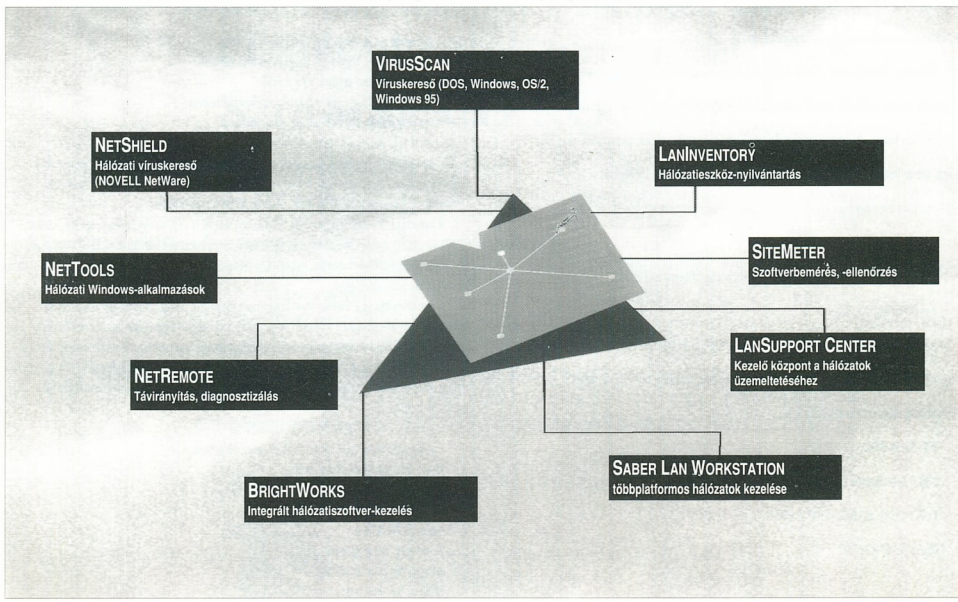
VIRUSSCAN
Víruskereső (DOS, Windows, OS/2, Windows 95)

NETSHIELD
Hálózati víruskereső (NOVELL NetWare)

LANINVENTORY
Hálózatieszköz-nyilvántartás

SITEMETER
Szoftverbemérés, -ellenőrzés

NETTOOLS
Hálózati Windows-alkalmazások

LANSUPPORT CENTER
Kezelő központ a hálózatok üzemeltetéséhez

NETREMOTE
Távirányítás, diagnosztizálás

SABER LAN WORKSTATION
többplatformos hálózatok kezelése

BRIGHTWORKS
Integrált hálózatiszoftver-kezelés